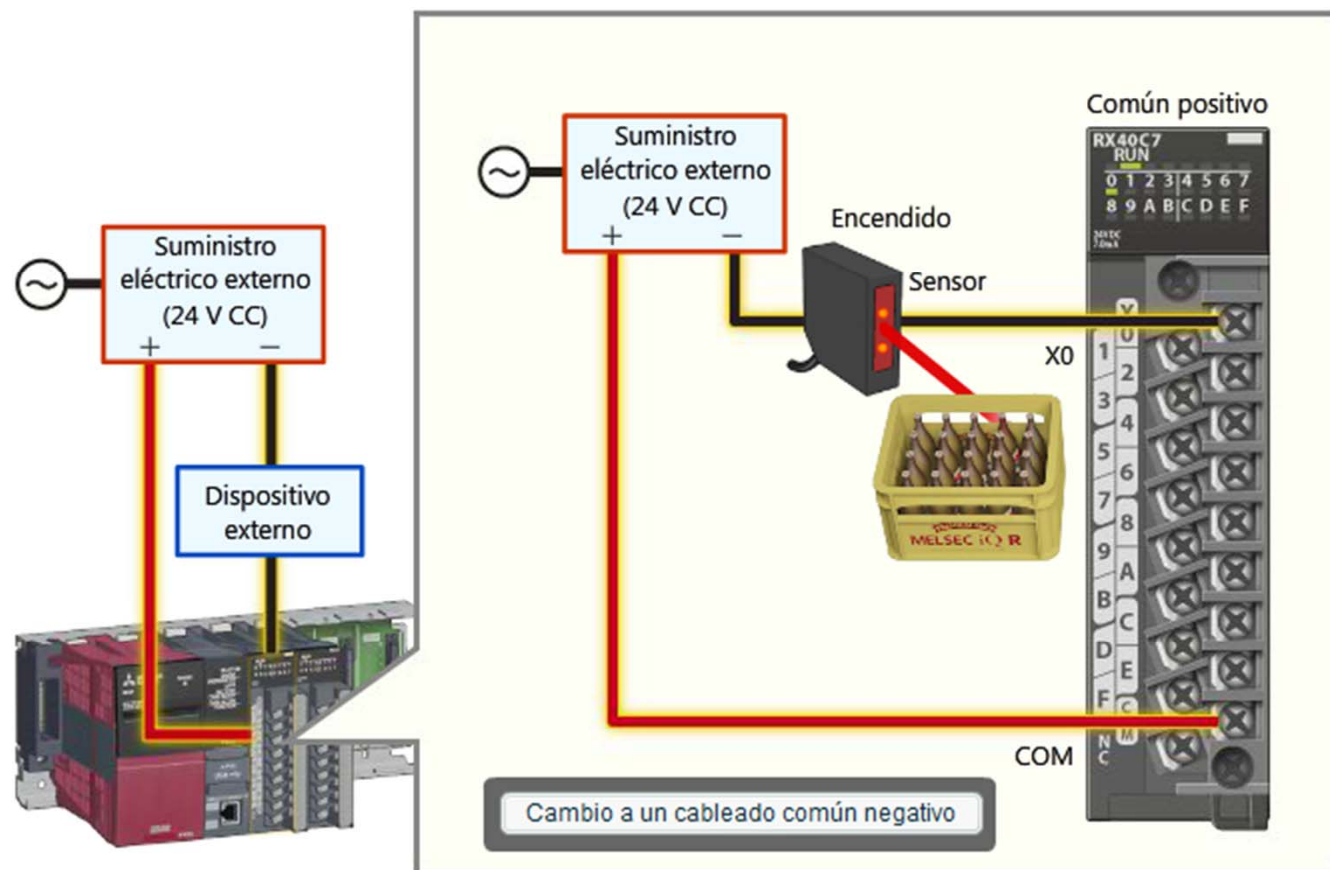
Suministro eléctrico externo (24 V CC)
+ −

Dispositivo externo

Suministro eléctrico externo (24 V CC)
+ −

Encendido

Sensor

MELSEC iQ R

Común positivo

RX40C7
RUN
0 1 2 3 4 5 6 7
8 9 A B C D E F

X0

0 1 2 3 4 5 6 7 8 9 A B C D E F COM NC

COM

Cambio a un cableado común negativo